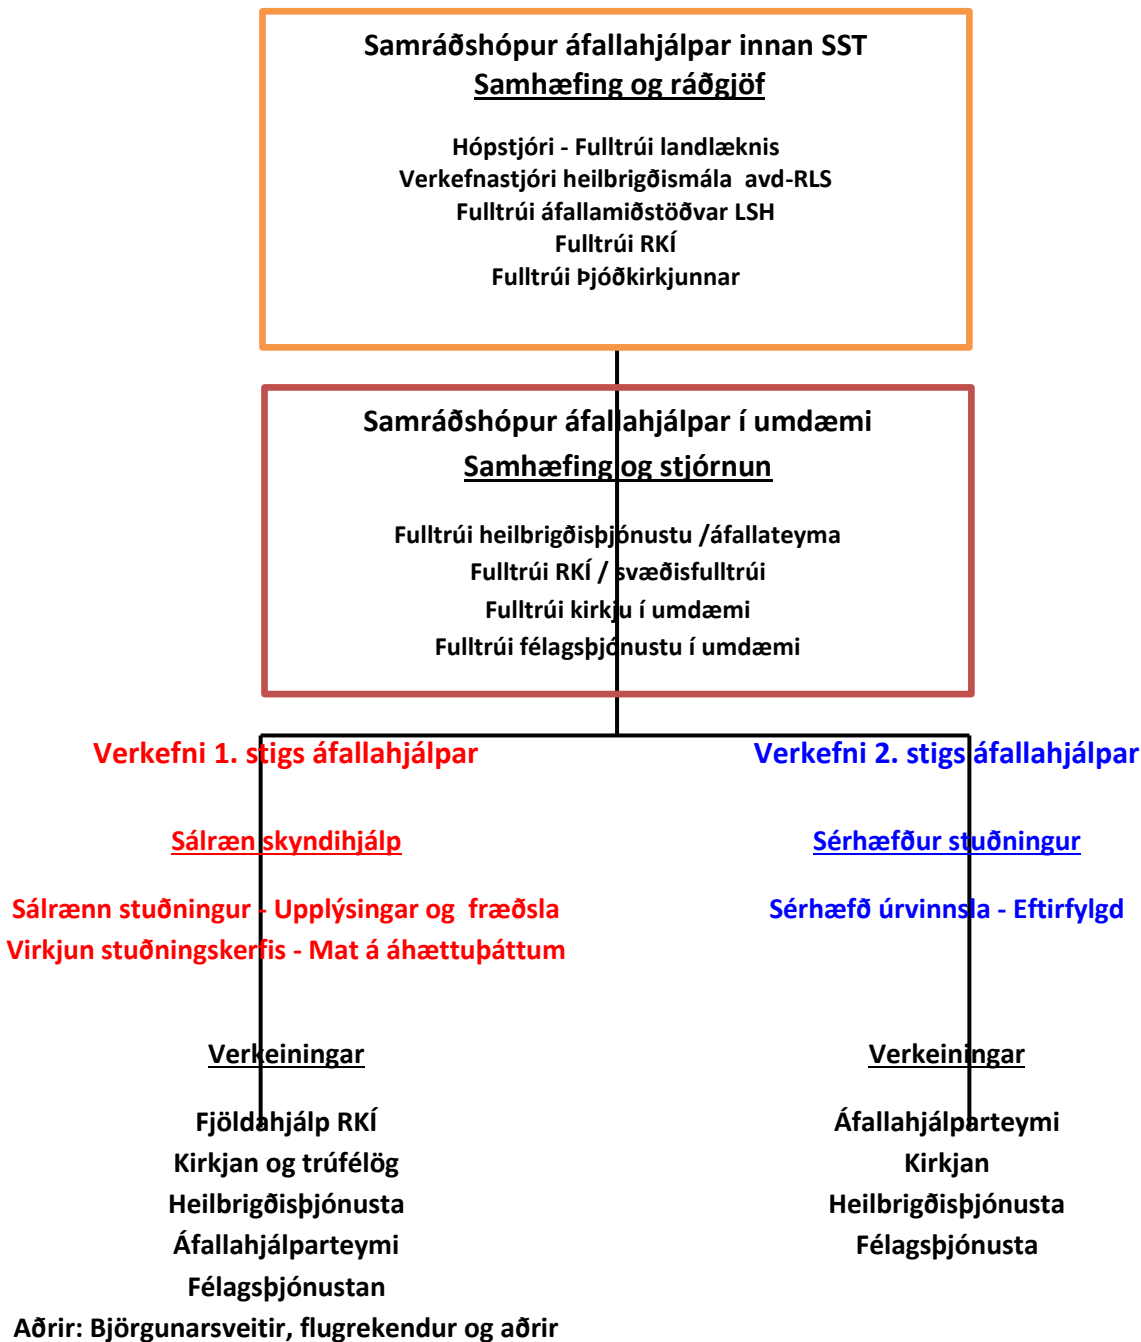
Samráðshópur áfallahjálpar innan SST
Samhæfing og ráðgjöf

Hópstjóri - Fulltrúi landlæknis
Verkefnastjóri heilbrigðismála avd-RLS
Fulltrúi áfallamiðstöðvar LSH
Fulltrúi RKÍ
Fulltrúi Þjóðkirkjunnar

Samráðshópur áfallahjálpar í umdæmi
Samhæfing og stjórnun

Fulltrúi heilbrigðisþjónustu /áfallateyma
Fulltrúi RKÍ / svæðisfulltrúi
Fulltrúi kirkju í umdæmi
Fulltrúi félagsþjónustu í umdæmi

Verkefni 1. stigs áfallahjálpar

Sálræn skyndihjálp

Sálrænn stuðningur - Upplýsingar og fræðsla
Virkjun stuðningskerfis - Mat á áhættuþáttum

Verkeiningar

Fjöldahjálp RKÍ
Kirkjan og trúfélög
Heilbrigðisþjónusta
Áfallahjálparteymi
Félagsþjónustan
Aðrir: Björgunarsveitir, flugrekendur og aðrir

Verkefni 2. stigs áfallahjálpar

Sérhæfður stuðningur

Sérhæfð úrvinnsla - Eftirfylgd

Verkeiningar

Áfallahjálparteymi
Kirkjan
Heilbrigðisþjónusta
Félagsþjónusta